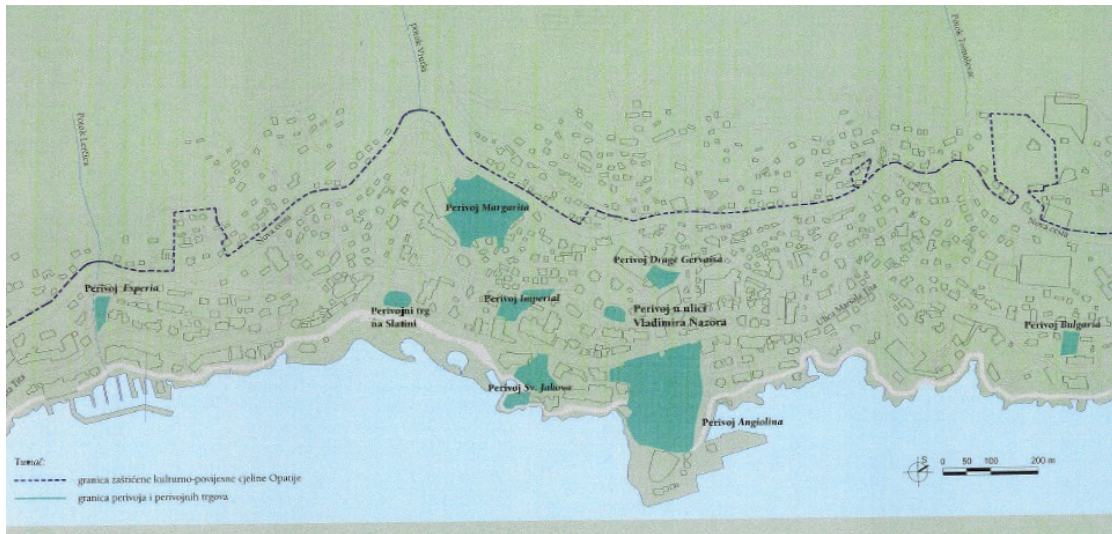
Potok Vrućica

Potok Tomaševac

Potok Lerdica

Nova cesta

Nova cesta

Perivoj Margarita

Perivoj Drage Gervaisa

Perivoj Experia

Perivojni trg na Slatini

Perivoj Imperial

Perivoj u ulici Vladimira Nazora

Ulica Maršala Tita

Perivoj Bulgaria

Perivoj Sv. Jakova

Perivoj Angiolina

Tumač:

granica zaštićene kulturno-povijesne cjeline Opatije

granica perivoja i perivojnih trgova

S

0 50 100 200 m